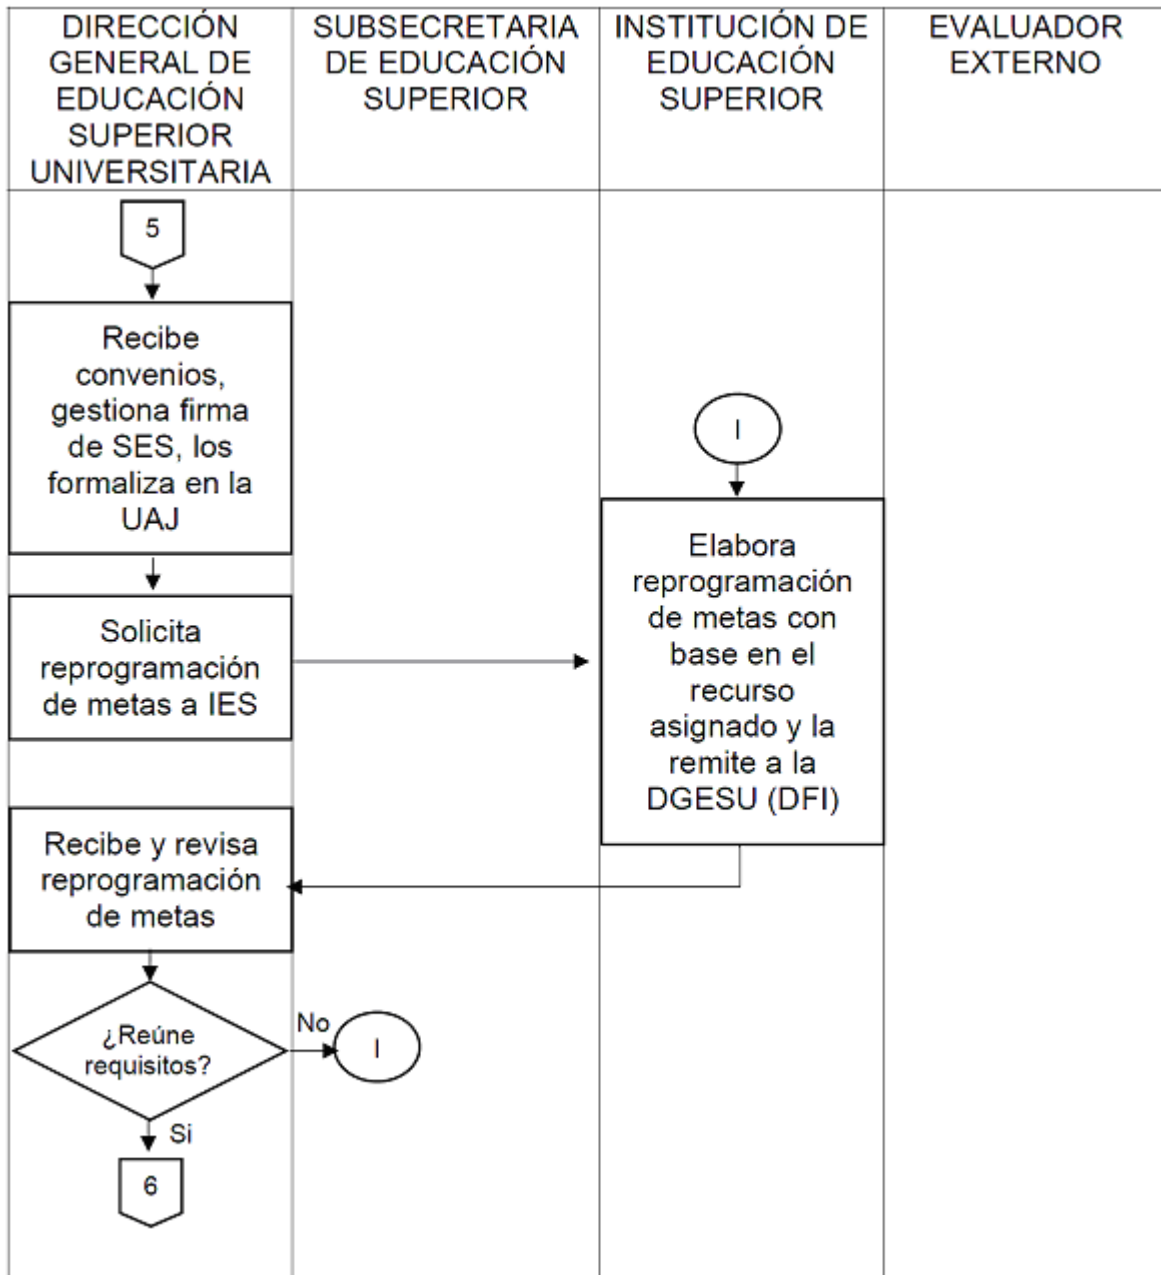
| DIRECCIÓN GENERAL DE EDUCACIÓN SUPERIOR UNIVERSITARIA | SUBSECRETARIA DE EDUCACIÓN SUPERIOR | INSTITUCIÓN DE EDUCACIÓN SUPERIOR | EVALUADOR EXTERNO |
|---|---|---|---|

5

Recibe convenios, gestiona firma de SES, los formaliza en la UAJ

I

Solicita reprogramación de metas a IES

Elabora reprogramación de metas con base en el recurso asignado y la remite a la DGESU (DFI)

Recibe y revisa reprogramación de metas

¿Reúne requisitos?

No

I

Si

6